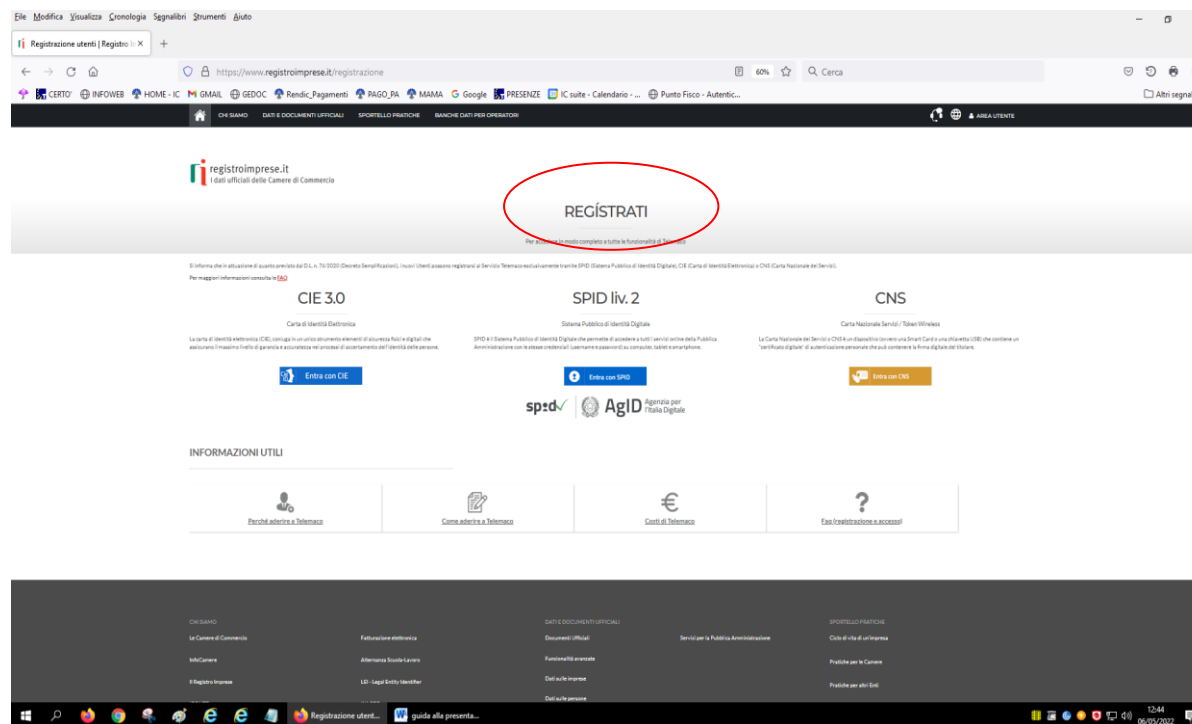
File Modifica Visualizza Cronologia Segnalibri Strumenti Aiuto

Registrazione utenti | Registro I ×

https://www.registroimprese.it/registrazione 60% Cerca

CERTO' INFOWEB HOME - IC GMAIL GEDOC Rendic_Pagamenti PAGO_PA MAMA Google PRESENZE IC suite - Calendario - ... Punto Fisco - Autentic... Altri segnal

CHI SIAMO DATI E DOCUMENTI UFFICIALI SPORTELLO PRATICHE BANCHE DATI PER OPERATORI AREA UTENTE

registroimprese.it
I dati ufficiali delle Camere di Commercio

REGISTRATI

Per accedere in modo completo a tutte le funzionalità di Telemaco

Si informa che in attuazione di quanto previsto dal D.L. n. 76/2020 (Decreto Semplificazioni), i nuovi Utenti possono registrarsi al Servizio Telemaco esclusivamente tramite SPID (Sistema Pubblico di Identità Digitale), CIE (Carta di Identità Elettronica) o CNS (Carta Nazionale dei Servizi).
Per maggiori informazioni consulta le FAQ

CIE 3.0
Carta di Identità Elettronica
La carta di identità elettronica (CIE), coniuga in un unico strumento elementi di sicurezza fisici e digitali che assicurano il massimo livello di garanzia e accuratezza nel processo di accertamento dell'identità delle persone.
Entra con CIE

SPID liv. 2
Sistema Pubblico di Identità Digitale
SPID è il Sistema Pubblico di Identità Digitale che permette di accedere a tutti i servizi online della Pubblica Amministrazione con le stesse credenziali (username e password) su computer, tablet e smartphone.
Entra con SPID

CNS
Carta Nazionale Servizi / Token Wireless
La Carta Nazionale dei Servizi o CNS è un dispositivo (ovvero una Smart Card o una chiavetta USB) che contiene un "certificato digitale" di autenticazione personale che può contenere la firma digitale del titolare.
Entra con CNS

spid AgID Agenzia per l'Italia Digitale

INFORMAZIONI UTILI

Perché aderire a Telemaco
Come aderire a Telemaco
Costi di Telemaco
Faq (registrazione e accesso)

CHI SIAMO
Le Camere di Commercio
InfoCamere
Il Registro Imprese
Fatturazione elettronica
Alternanza Scuola-Lavoro
LEI - Legal Entity Identifier
DATI E DOCUMENTI UFFICIALI
Documenti Ufficiali
Funzionalità avanzate
Dati sulle imprese
Dati sulle persone
Servizi per la Pubblica Amministrazione
SPORTELLO PRATICHE
Ciclo di vita di un'impresa
Pratiche per le Camere
Pratiche per altri Enti

Registrazione utent... guida alla presenta...
12:44
06/05/2022